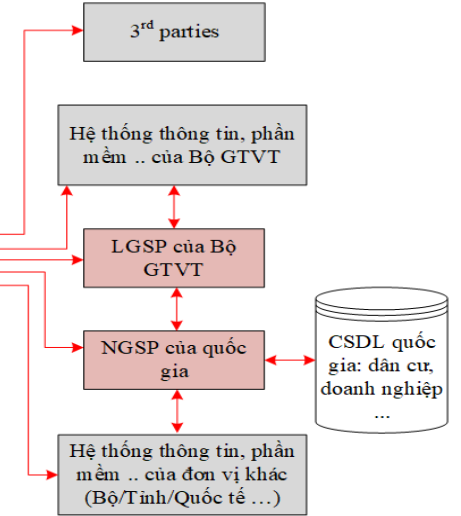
3$^{rd}$ parties

Hệ thống thông tin, phần mềm .. của Bộ GTVT

LGSP của Bộ GTVT

NGSP của quốc gia

CSDL quốc gia: dân cư, doanh nghiệp ...

Hệ thống thông tin, phần mềm .. của đơn vị khác (Bộ/Tỉnh/Quốc tế ...)